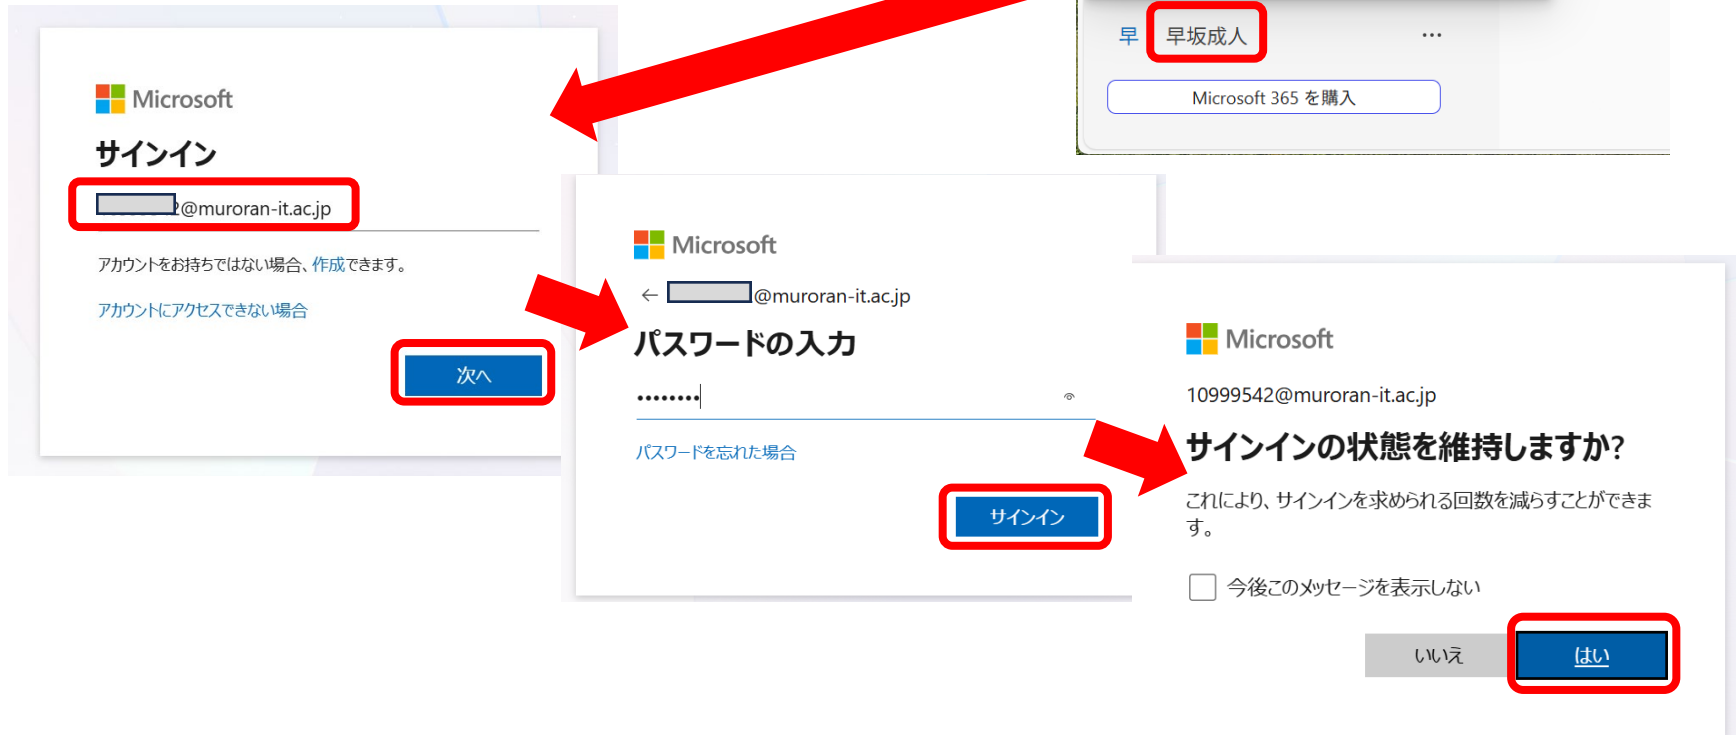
早 早坂成人 ...

Microsoft 365 を購入

Microsoft

サインイン

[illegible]@muroran-it.ac.jp

アカウントをお持ちではない場合、作成できます。

アカウントにアクセスできない場合

次へ

Microsoft

← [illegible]@muroran-it.ac.jp

パスワードの入力

••••••••

パスワードを忘れた場合

サインイン

Microsoft

10999542@muroran-it.ac.jp

サインインの状態を維持しますか?

これにより、サインインを求められる回数を減らすことができます。

今後このメッセージを表示しない

いいえ

はい